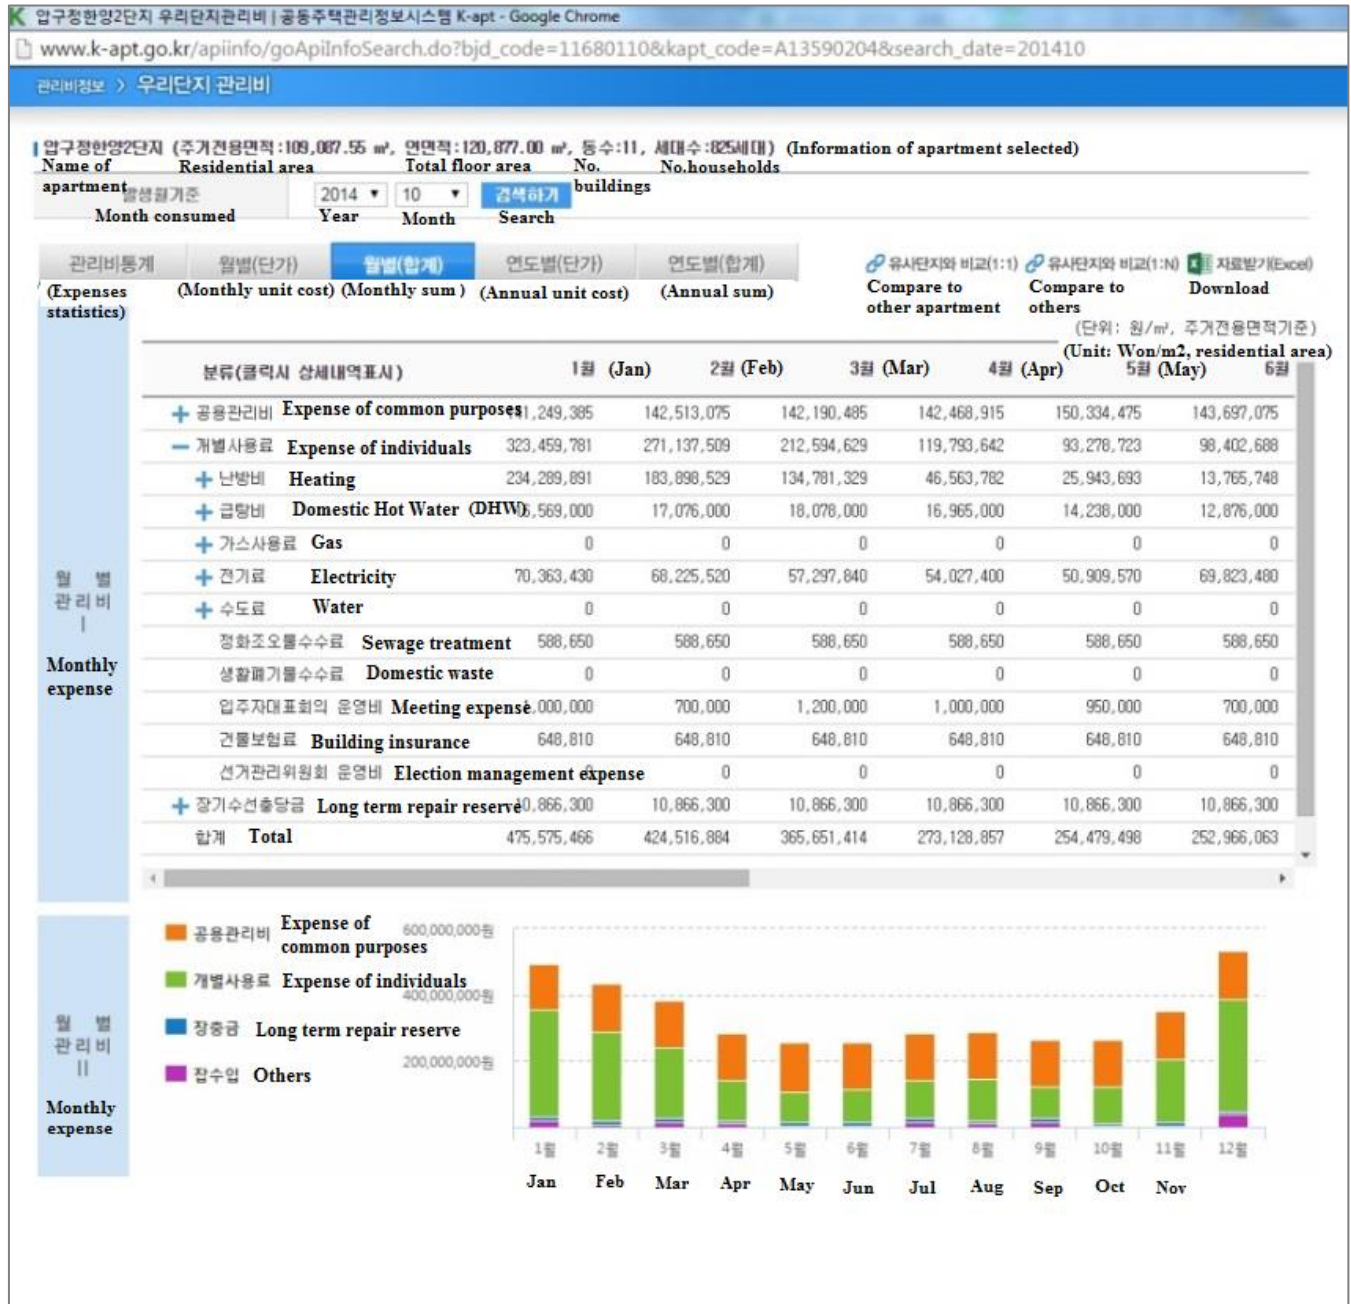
압구정한양2단지 우리단지관리비 | 공동주택관리정보시스템 K-apt - Google Chrome

www.k-apt.go.kr/apiinfo/goApiInfoSearch.do?bjd_code=11680110&kapt_code=A13590204&search_date=201410

관리비정보 > 우리단지 관리비

압구정한양2단지 (주거전용면적:109,087.55 ㎡, 연면적:120,877.00 ㎡, 동수:11, 세대수:825세대) (Information of apartment selected)

Name of apartment Residential area Total floor area No. buildings No.households

발생월기준 Month consumed 2014 Year 10 Month 검색하기 Search

관리비통계 (Expenses statistics) 월별(단가) (Monthly unit cost) 월별(합계) (Monthly sum) 연도별(단가) (Annual unit cost) 연도별(합계) (Annual sum)

유사단지와 비교(1:1) Compare to other apartment 유사단지와 비교(1:N) Compare to others 자료받기(Excel) Download

(단위: 원/㎡, 주거전용면적기준) (Unit: Won/m2, residential area)

월별 관리비 I Monthly expense

| 분류(클릭시 상세내역표시) | 1월 (Jan) | 2월 (Feb) | 3월 (Mar) | 4월 (Apr) | 5월 (May) | 6월 |
|---|---|---|---|---|---|---|
| + 공용관리비 Expense of common purposes | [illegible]1,249,385 | 142,513,075 | 142,190,485 | 142,468,915 | 150,334,475 | 143,697,075 |
| − 개별사용료 Expense of individuals | 323,459,781 | 271,137,509 | 212,594,629 | 119,793,642 | 93,278,723 | 98,402,688 |
| + 난방비 Heating | 234,289,891 | 183,898,529 | 134,781,329 | 46,563,782 | 25,943,693 | 13,765,748 |
| + 급탕비 Domestic Hot Water (DHW) | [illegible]5,569,000 | 17,076,000 | 18,078,000 | 16,965,000 | 14,238,000 | 12,876,000 |
| + 가스사용료 Gas | 0 | 0 | 0 | 0 | 0 | 0 |
| + 전기료 Electricity | 70,363,430 | 68,225,520 | 57,297,840 | 54,027,400 | 50,909,570 | 69,823,480 |
| + 수도료 Water | 0 | 0 | 0 | 0 | 0 | 0 |
| 정화조오물수수료 Sewage treatment | 588,650 | 588,650 | 588,650 | 588,650 | 588,650 | 588,650 |
| 생활폐기물수수료 Domestic waste | 0 | 0 | 0 | 0 | 0 | 0 |
| 입주자대표회의 운영비 Meeting expense | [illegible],000,000 | 700,000 | 1,200,000 | 1,000,000 | 950,000 | 700,000 |
| 건물보험료 Building insurance | 648,810 | 648,810 | 648,810 | 648,810 | 648,810 | 648,810 |
| 선거관리위원회 운영비 Election management expense | 0 | 0 | 0 | 0 | 0 | 0 |
| + 장기수선충당금 Long term repair reserve | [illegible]0,866,300 | 10,866,300 | 10,866,300 | 10,866,300 | 10,866,300 | 10,866,300 |
| 합계 Total | 475,575,466 | 424,516,884 | 365,651,414 | 273,128,857 | 254,479,498 | 252,966,063 |

월별 관리비 II Monthly expense

공용관리비 Expense of common purposes
개별사용료 Expense of individuals
장충금 Long term repair reserve
잡수입 Others

600,000,000원
400,000,000원
200,000,000원

1월 Jan 2월 Feb 3월 Mar 4월 Apr 5월 May 6월 Jun 7월 Jul 8월 Aug 9월 Sep 10월 Oct 11월 Nov 12월